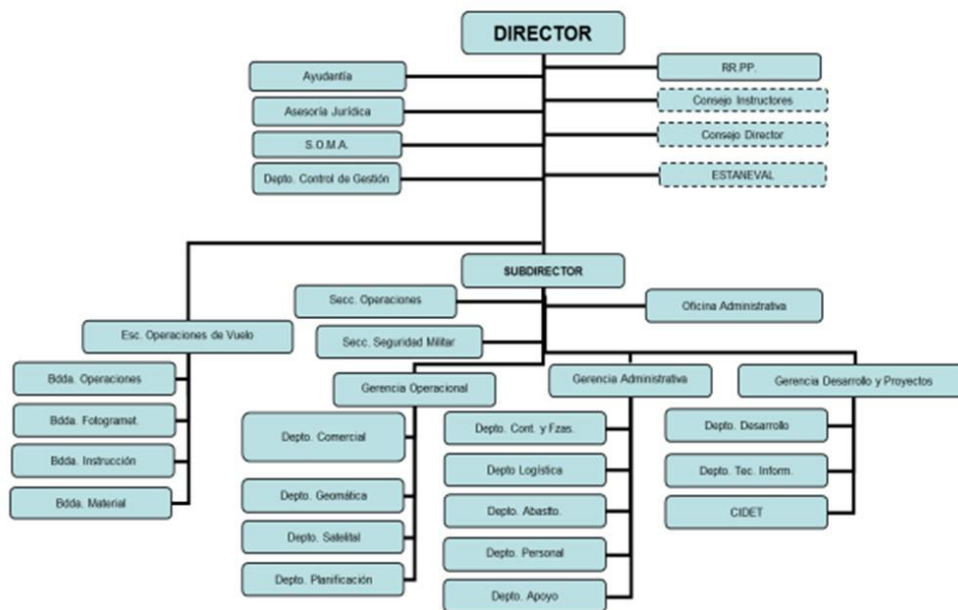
DIRECTOR

Ayudantía
Asesoría Jurídica
S.O.M.A.
Depto. Control de Gestión

RR.PP.
Consejo Instructores
Consejo Director
ESTANEVAL

SUBDIRECTOR

Secc. Operaciones
Secc. Seguridad Militar
Oficina Administrativa

Esc. Operaciones de Vuelo
Bdda. Operaciones
Bdda. Fotogramet.
Bdda. Instrucción
Bdda. Material

Gerencia Operacional
Depto. Comercial
Depto. Geomática
Depto. Satelital
Depto. Planificación

Gerencia Administrativa
Depto. Cont. y Fzas.
Depto Logística
Depto. Abastto.
Depto. Personal
Depto. Apoyo

Gerencia Desarrollo y Proyectos
Depto. Desarrollo
Depto. Tec. Inform.
CIDET